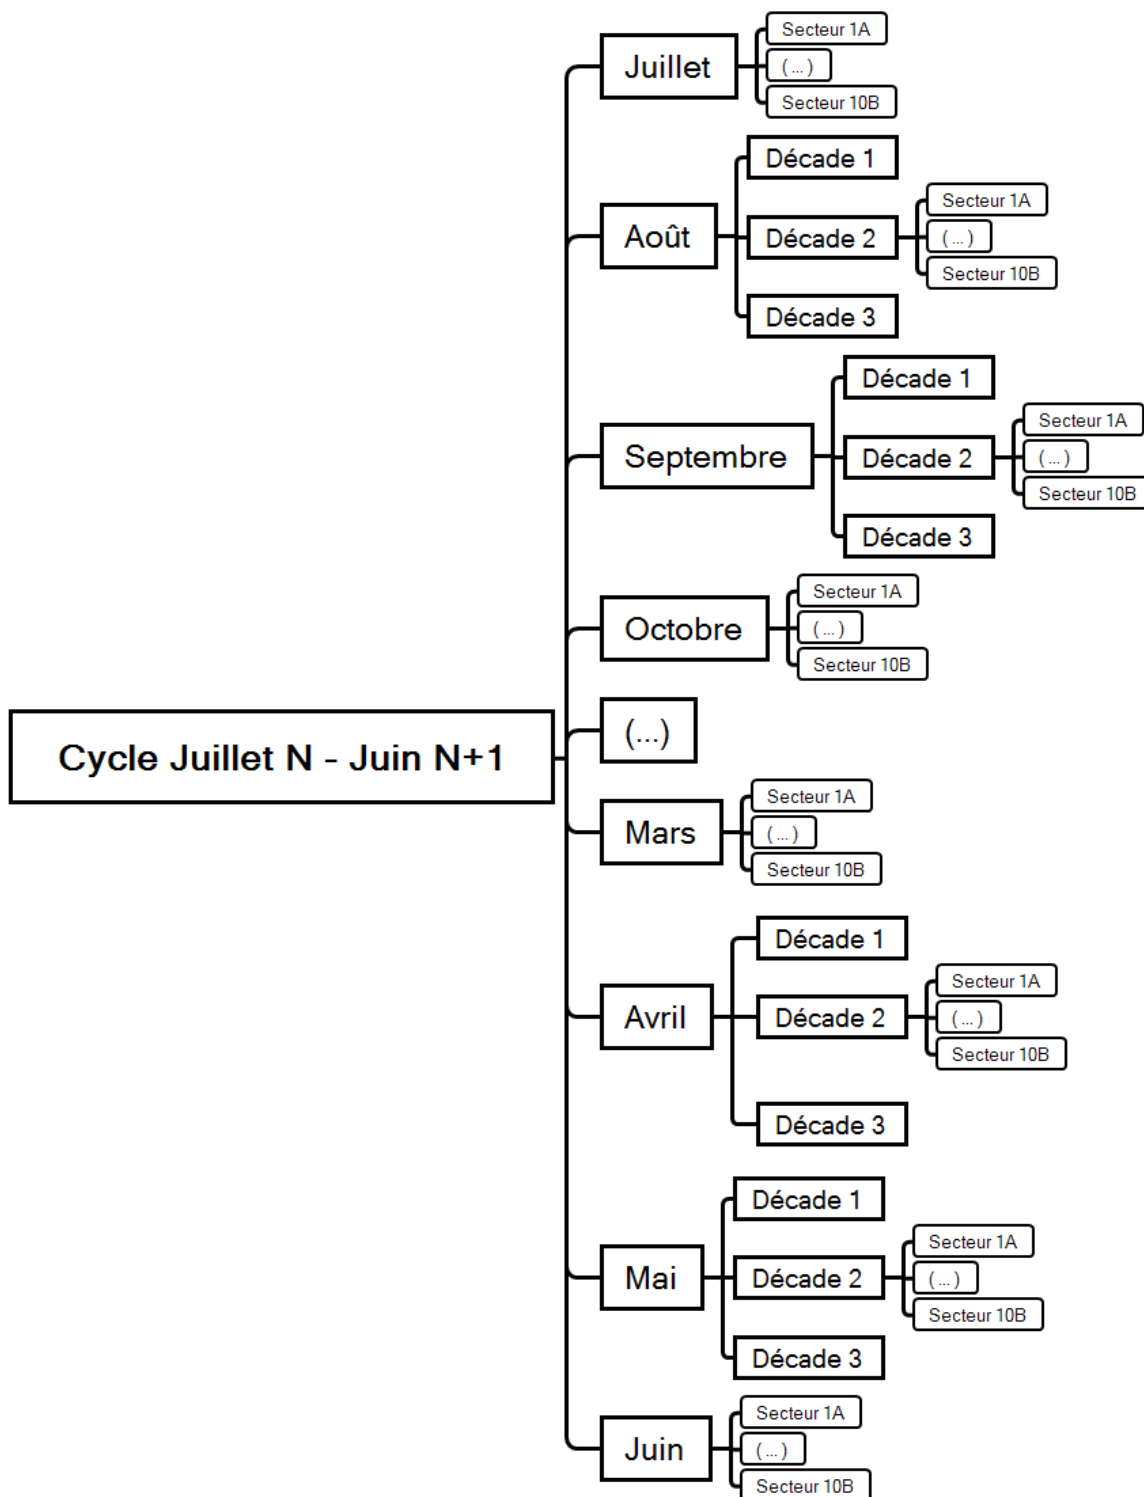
Cycle Juillet N - Juin N+1

Juillet
Secteur 1A
(...)
Secteur 10B

Août
Décade 1
Décade 2
Secteur 1A
(...)
Secteur 10B
Décade 3

Septembre
Décade 1
Décade 2
Secteur 1A
(...)
Secteur 10B
Décade 3

Octobre
Secteur 1A
(...)
Secteur 10B

(...)

Mars
Secteur 1A
(...)
Secteur 10B

Avril
Décade 1
Décade 2
Secteur 1A
(...)
Secteur 10B
Décade 3

Mai
Décade 1
Décade 2
Secteur 1A
(...)
Secteur 10B
Décade 3

Juin
Secteur 1A
(...)
Secteur 10B